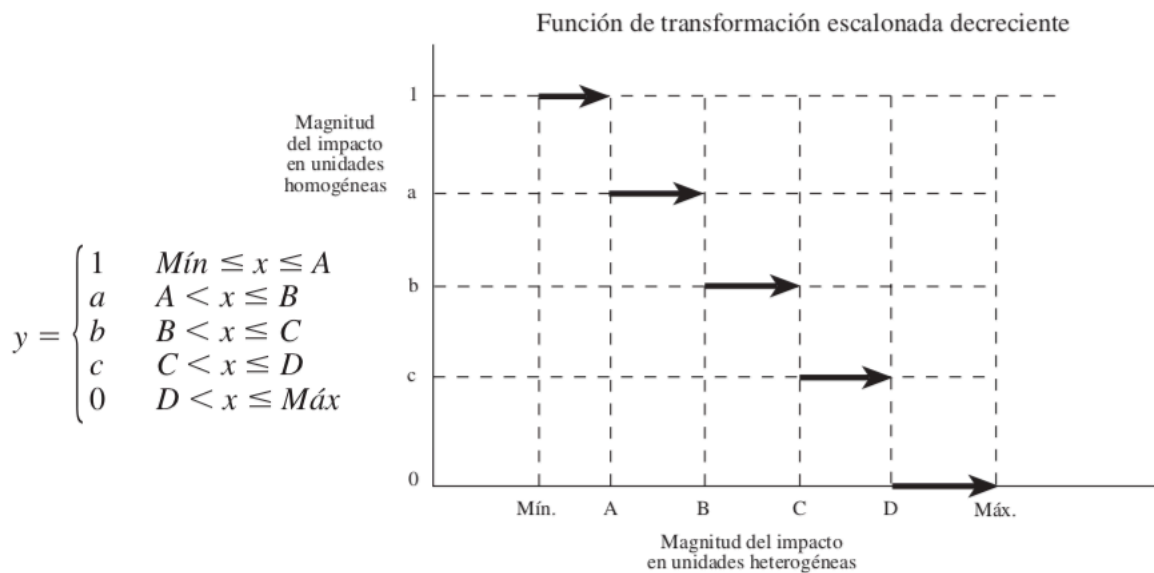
$y = \begin{cases} 1 & Mín \leq x \leq A \\ a & A < x \leq B \\ b & B < x \leq C \\ c & C < x \leq D \\ 0 & D < x \leq Máx \end{cases}$

Función de transformación escalonada decreciente

Magnitud del impacto en unidades homogéneas

1

a

b

c

0

Mín.

A

B

C

D

Máx.

Magnitud del impacto en unidades heterogéneas